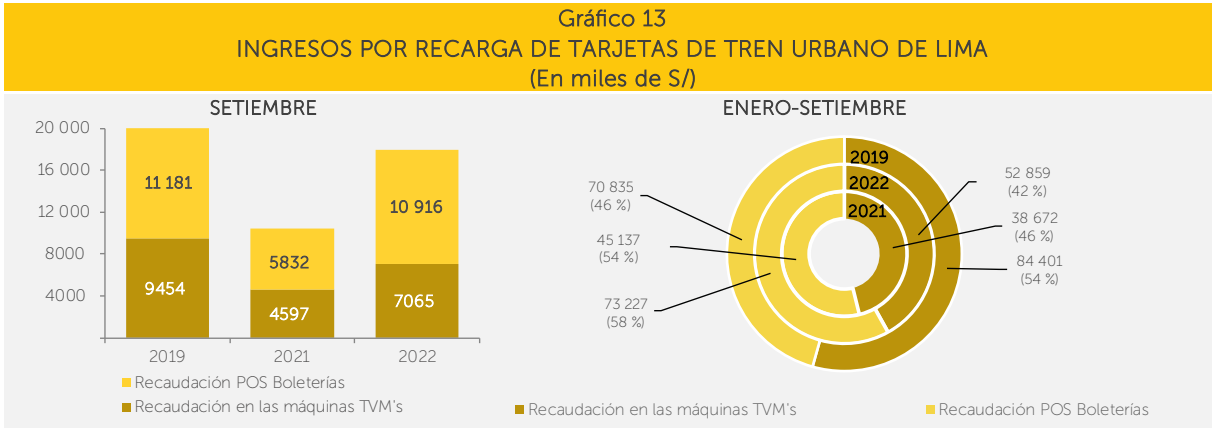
Gráfico 13
INGRESOS POR RECARGA DE TARJETAS DE TREN URBANO DE LIMA
(En miles de S/)

SETIEMBRE

20 000
16 000
12 000
8000
4000

11 181
9454
5832
4597
10 916
7065

2019
2021
2022

Recaudación POS Boleterías
Recaudación en las máquinas TVM's

ENERO-SETIEMBRE

2019
2022
2021

70 835
(46 %)
45 137
(54 %)
73 227
(58 %)
52 859
(42 %)
38 672
(46 %)
84 401
(54 %)

Recaudación en las máquinas TVM's
Recaudación POS Boleterías